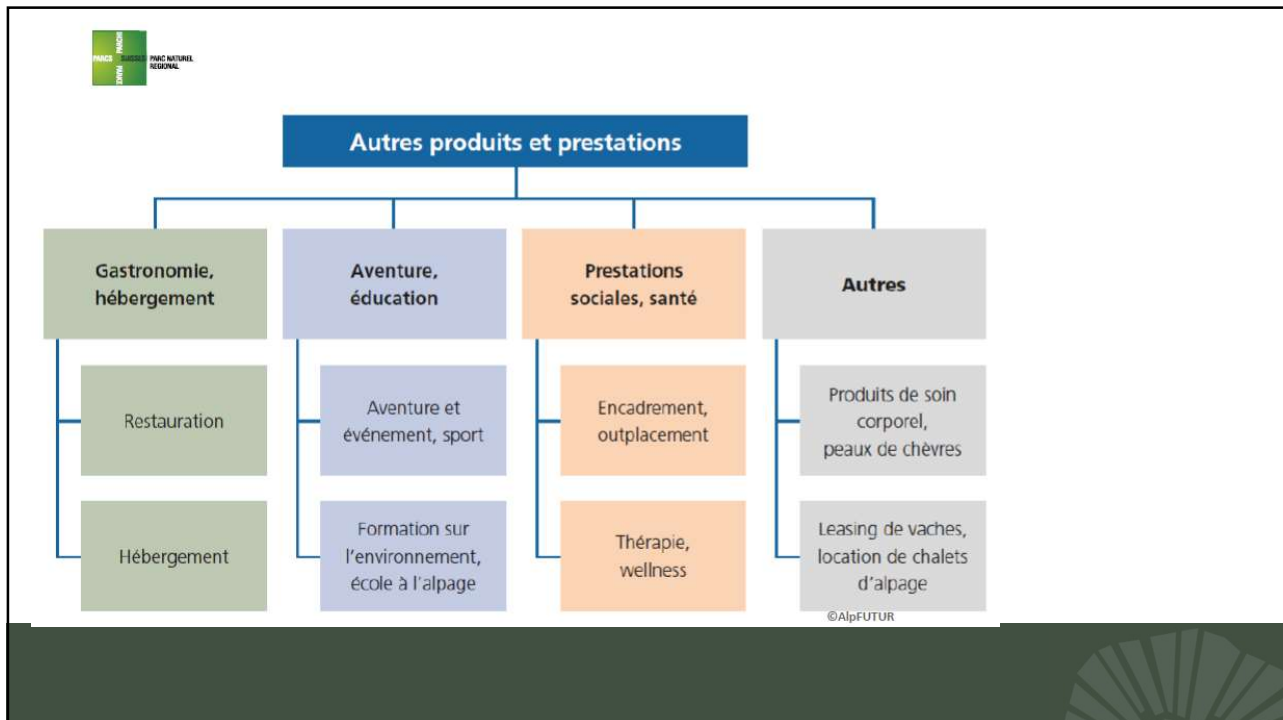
PARCS SUISSES PARCHI SVIZZERI PARCS NATURELS RÉGIONAUX

Autres produits et prestations

Gastronomie, hébergement

Restauration

Hébergement

Aventure, éducation

Aventure et événement, sport

Formation sur l'environnement, école à l'alpage

Prestations sociales, santé

Encadrement, outplacement

Thérapie, wellness

Autres

Produits de soin corporel, peaux de chèvres

Leasing de vaches, location de chalets d'alpage

©AlpFUTUR